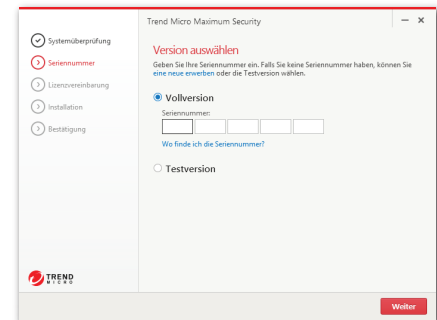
Systemüberprüfung
Seriennummer
Lizenzvereinbarung
Installation
Bestätigung

TREND MICRO

Trend Micro Maximum Security

— ×

Version auswählen

Geben Sie Ihre Seriennummer ein. Falls Sie keine Seriennummer haben, können Sie eine neue erwerben oder die Testversion wählen.

Vollversion

Seriennummer:

Wo finde ich die Seriennummer?

Testversion

Weiter